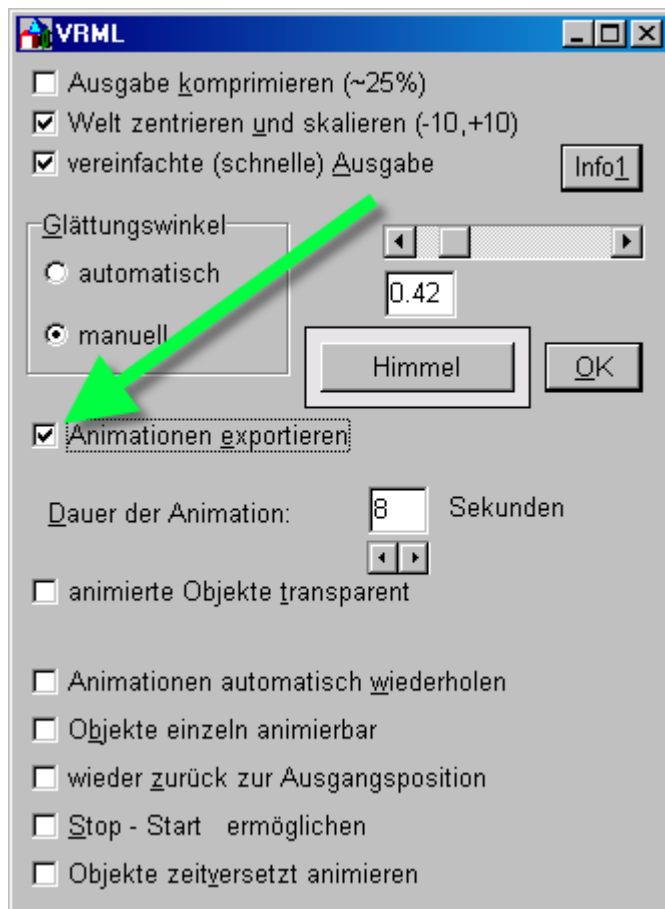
VRML

Ausgabe komprimieren (~25%)

Welt zentrieren und skalieren (-10,+10)

vereinfachte (schnelle) Ausgabe

Info1

Glättungswinkel

automatisch

manuell

0.42

Himmel

OK

Animationen exportieren

Dauer der Animation:

8

Sekunden

animierte Objekte transparent

Animationen automatisch wiederholen

Objekte einzeln animierbar

wieder zurück zur Ausgangsposition

Stop - Start ermöglichen

Objekte zeitversetzt animieren